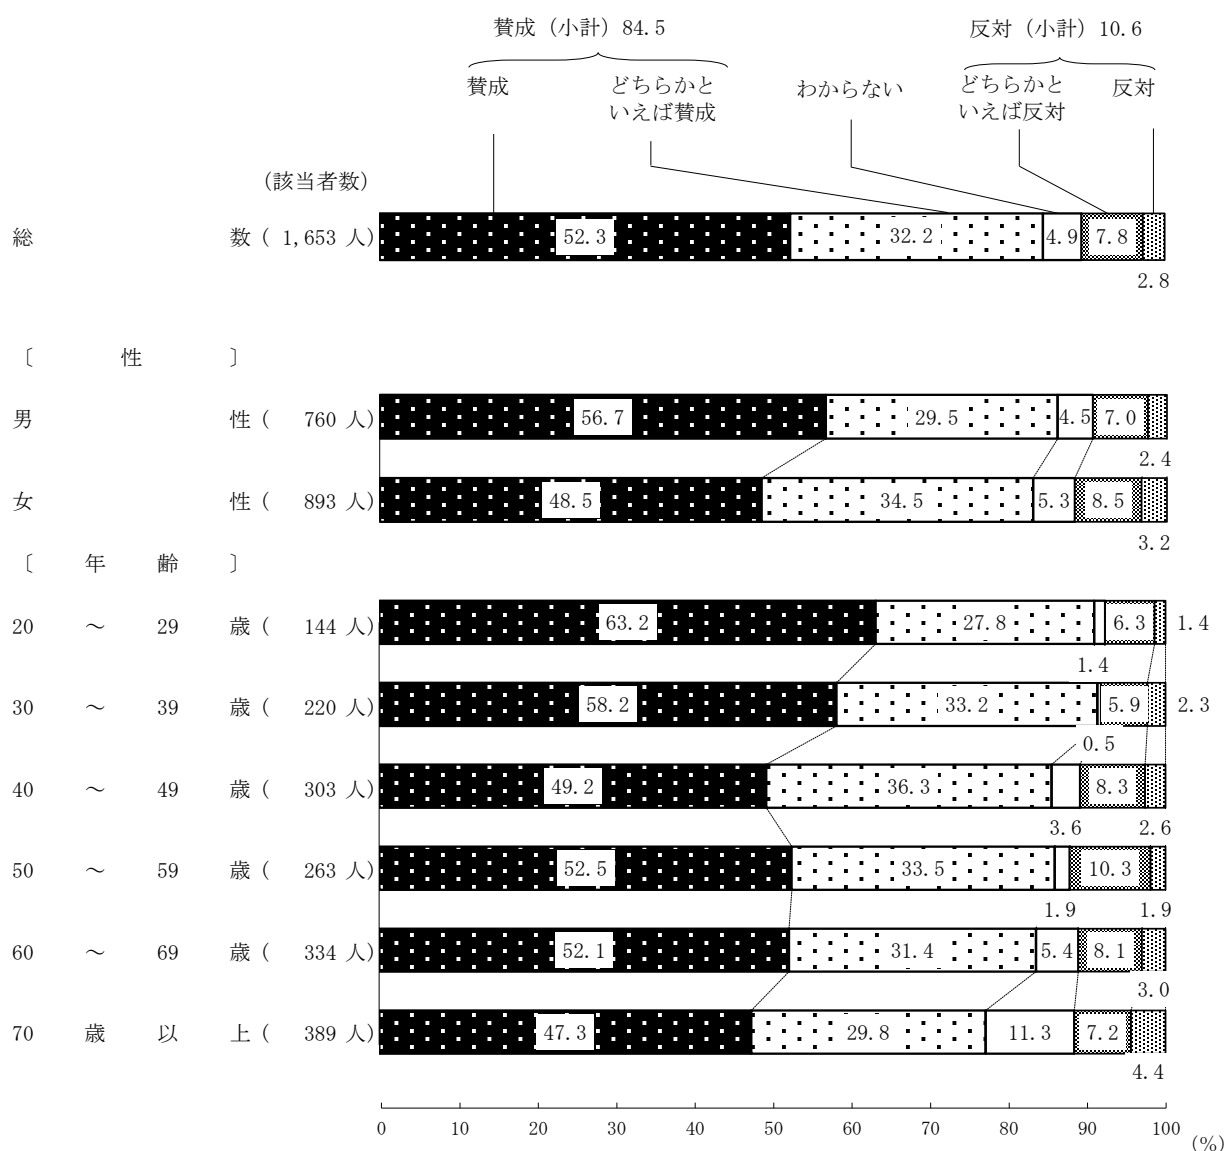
賛成（小計）84.5

反対（小計）10.6

賛成

どちらかといえば賛成

わからない

どちらかといえば反対

反対

（該当者数）

総 数（1,653 人） 52.3 32.2 4.9 7.8 2.8

〔 性 〕

男 性（ 760 人） 56.7 29.5 4.5 7.0 2.4

女 性（ 893 人） 48.5 34.5 5.3 8.5 3.2

〔 年 齢 〕

20 ～ 29 歳（ 144 人） 63.2 27.8 6.3 1.4 1.4

30 ～ 39 歳（ 220 人） 58.2 33.2 5.9 2.3 0.5

40 ～ 49 歳（ 303 人） 49.2 36.3 8.3 3.6 2.6

50 ～ 59 歳（ 263 人） 52.5 33.5 10.3 1.9 1.9

60 ～ 69 歳（ 334 人） 52.1 31.4 5.4 8.1 3.0

70 歳 以 上（ 389 人） 47.3 29.8 11.3 7.2 4.4

0 10 20 30 40 50 60 70 80 90 100 (%)